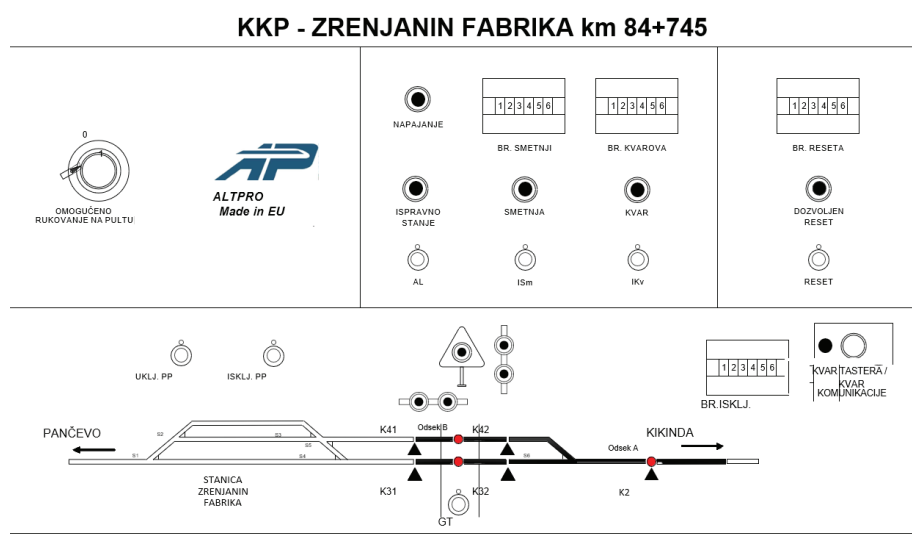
KKP - ZRENJANIN FABRIKA km 84+745

0
1
OMOGUĆENO RUKOVANJE NA PULTU

ALTPRO
Made in EU

NAPAJANJE

| 1 | 2 | 3 | 4 | 5 | 6 |
|---|---|---|---|---|---|

BR. SMETNJI

| 1 | 2 | 3 | 4 | 5 | 6 |
|---|---|---|---|---|---|

BR. KVAROVA

ISPRAVNO STANJE

SMETNJA

KVAR

AL

ISm

IKv

| 1 | 2 | 3 | 4 | 5 | 6 |
|---|---|---|---|---|---|

BR. RESETA

DOZVOLJEN RESET

RESET

UKLJ. PP

ISKLJ. PP

| 1 | 2 | 3 | 4 | 5 | 6 |
|---|---|---|---|---|---|

BR.ISKLJ.

KVAR TASTERA / KVAR KOMUNIKACIJE

PANČEVO
S2
S3
S1
S5
S4
STANICA ZRENJANIN FABRIKA
K41
Odsek B
K42
S6
K31
K32
GT
Odsek A
KIKINDA
K2